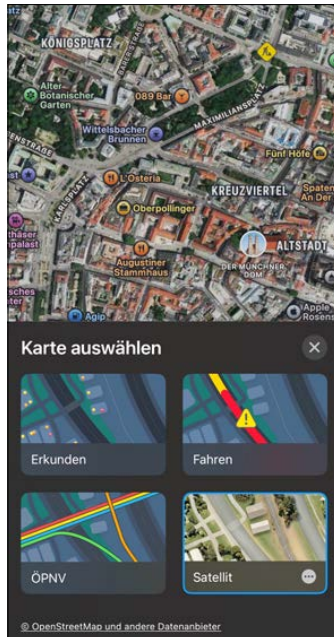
KÖNIGSPLATZ

BRIENNER STRASSE

Alter Botanischer Garten

089 Bar

MAXIMILIANSPLATZ

Wittelsbacher Brunnen

ENSTRASSE

Fünf Höfe

L'Osteria

KARLSPLATZ

KREUZVIERTEL

Spaten

Oberpollinger

thaser npalast

Augustiner Stammhaus

ALTSTADT

DER MÜNCHNER DOM

sches ter

Agip

Apple Rosens

Karte auswählen

Erkunden

Fahren

ÖPNV

Satellit

© OpenStreetMap und andere Datenanbieter